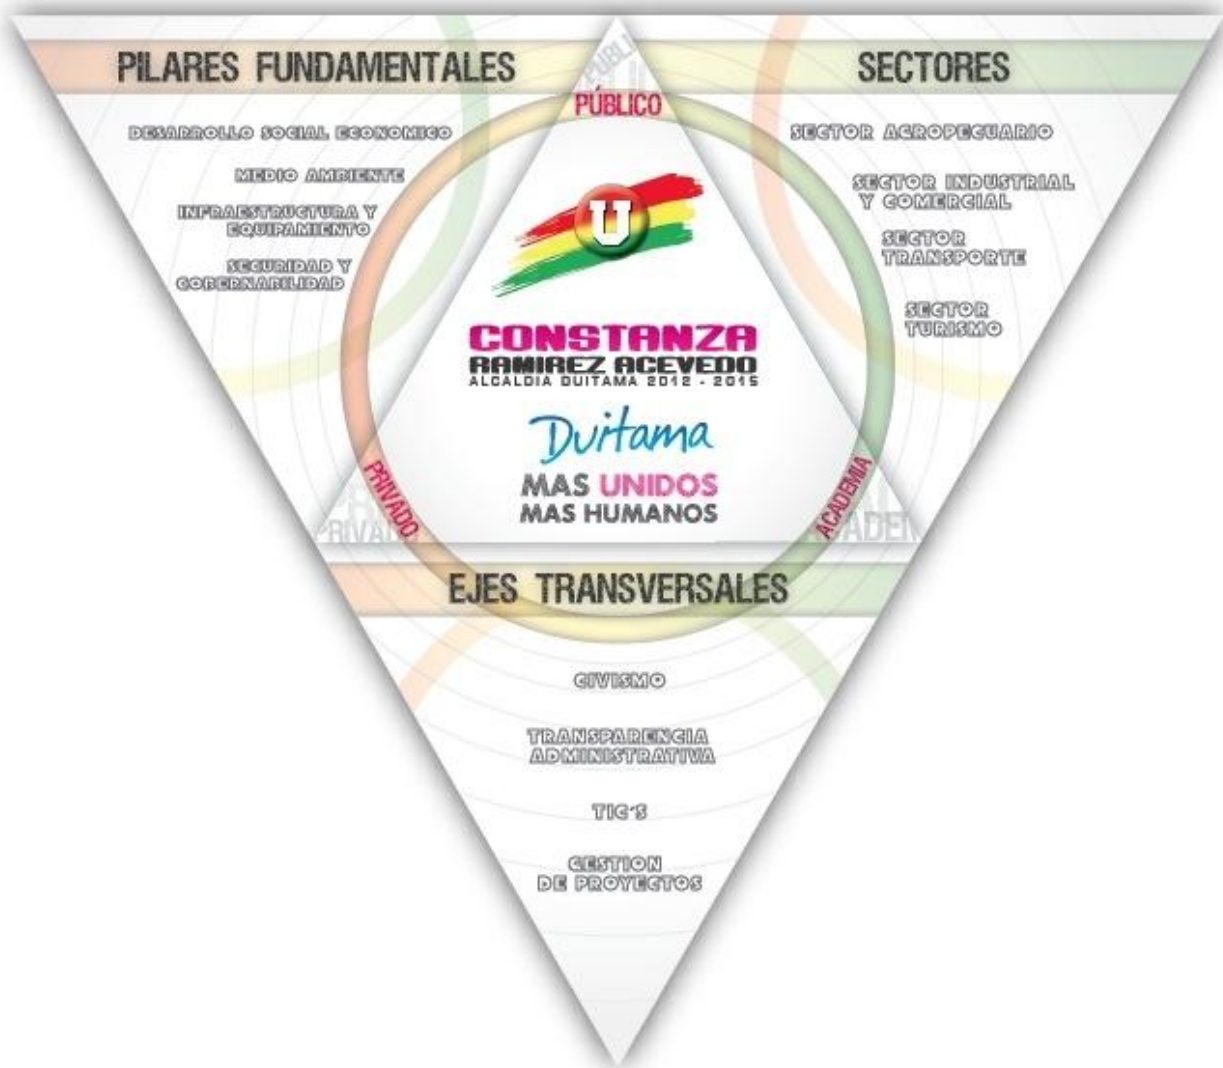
PILARES FUNDAMENTALES

DESARROLLO SOCIAL ECONOMICO

MEDIO AMBIENTE

INFRAESTRUCTURA Y EQUIPAMIENTO

SEGURIDAD Y GOBERNABILIDAD

SECTORES

SECTOR AGROPECUARIO

SECTOR INDUSTRIAL Y COMERCIAL

SECTOR TRANSPORTE

SECTOR TURISMO

PÚBLICO

U

CONSTANZA
RAMIREZ ACEVEDO
ALCALDIA DUITAMA 2012 - 2015

Duitama
MAS UNIDOS
MAS HUMANOS

PRIVADO

ACADEMIA

EJES TRANSVERSALES

CIVISMO

TRANSPARENCIA ADMINISTRATIVA

TIC'S

GESTION DE PROYECTOS